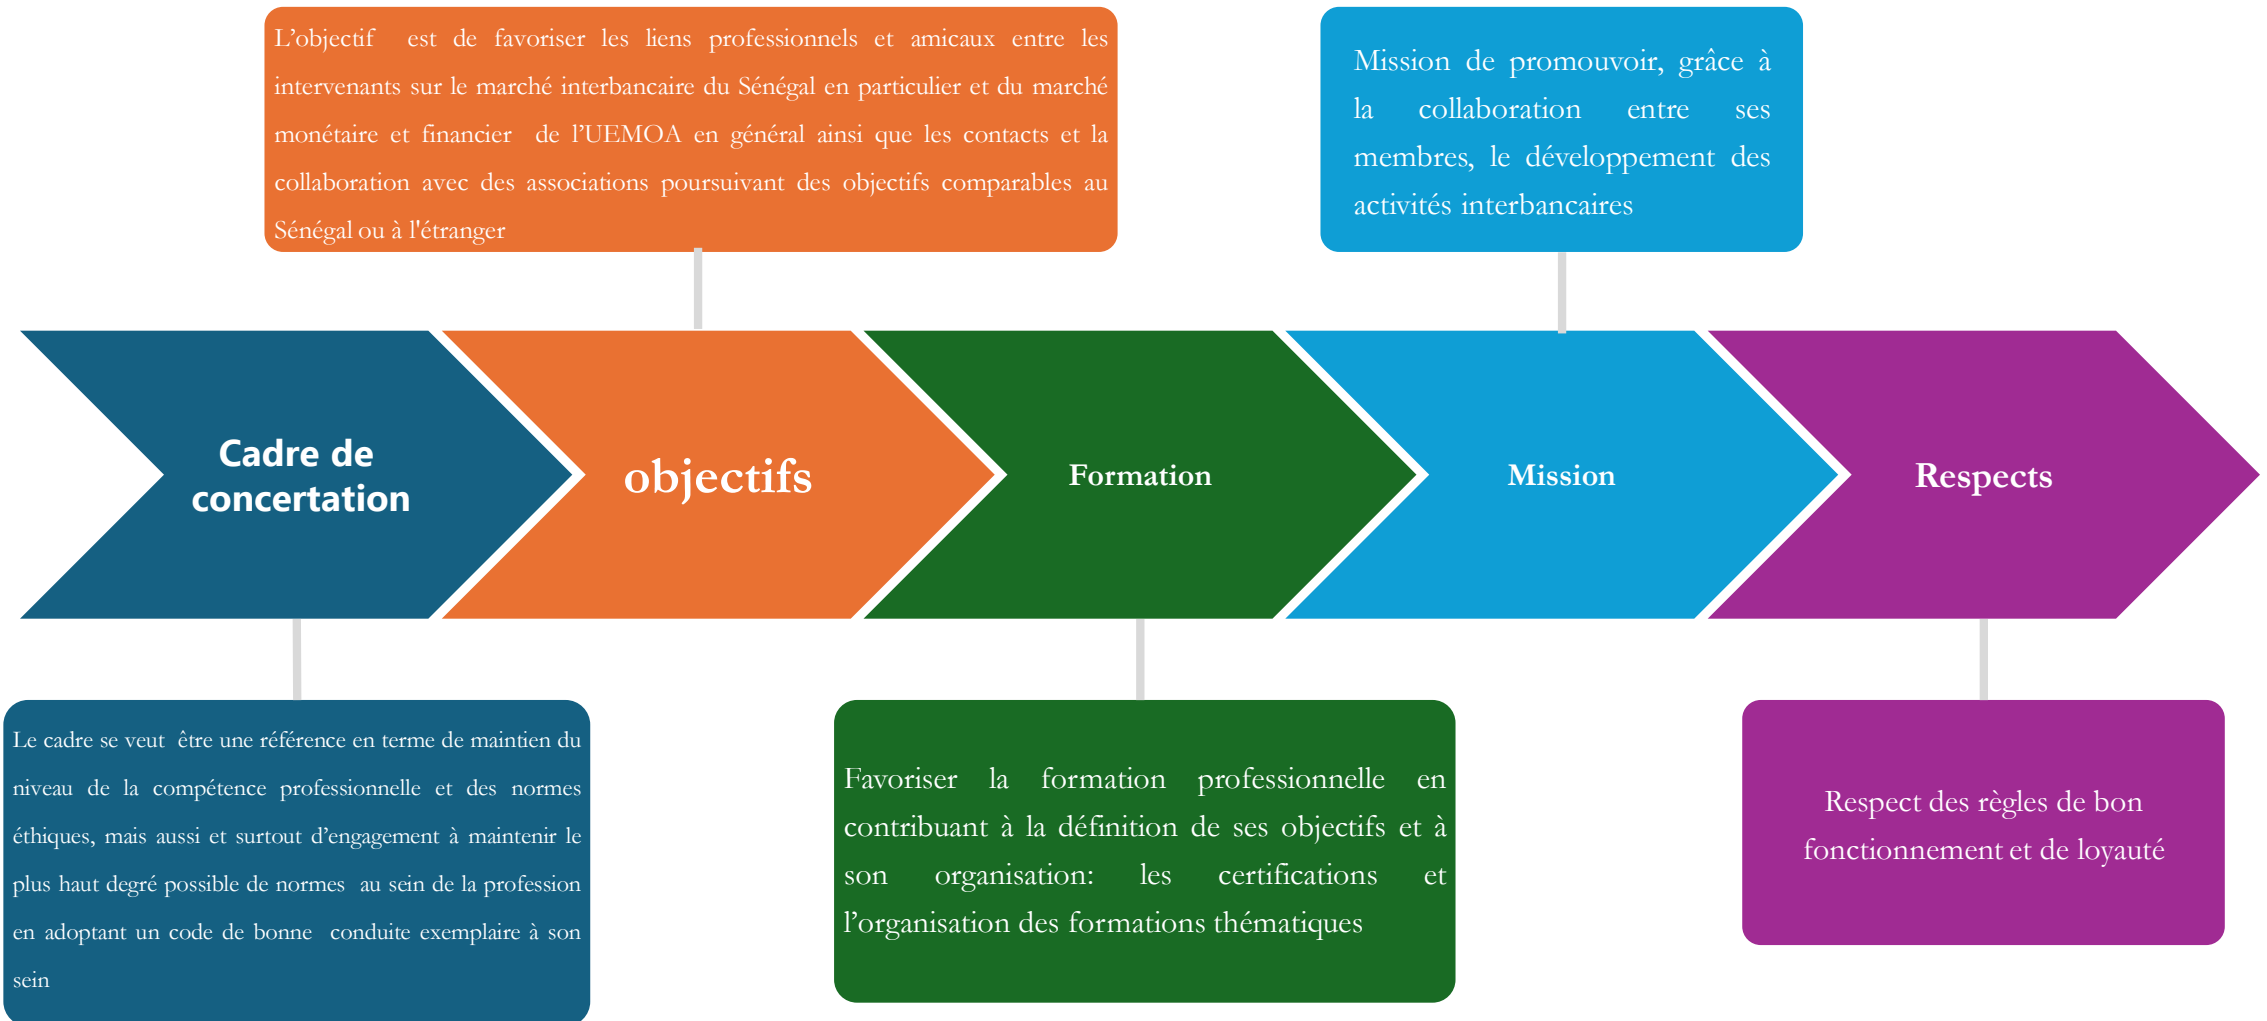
L'objectif est de favoriser les liens professionnels et amicaux entre les intervenants sur le marché interbancaire du Sénégal en particulier et du marché monétaire et financier de l'UEMOA en général ainsi que les contacts et la collaboration avec des associations poursuivant des objectifs comparables au Sénégal ou à l'étranger

Mission de promouvoir, grâce à la collaboration entre ses membres, le développement des activités interbancaires

Cadre de concertation

objectifs

Formation

Mission

Respects

Le cadre se veut être une référence en terme de maintien du niveau de la compétence professionnelle et des normes éthiques, mais aussi et surtout d'engagement à maintenir le plus haut degré possible de normes au sein de la profession en adoptant un code de bonne conduite exemplaire à son sein

Favoriser la formation professionnelle en contribuant à la définition de ses objectifs et à son organisation: les certifications et l'organisation des formations thématiques

Respect des règles de bon fonctionnement et de loyauté